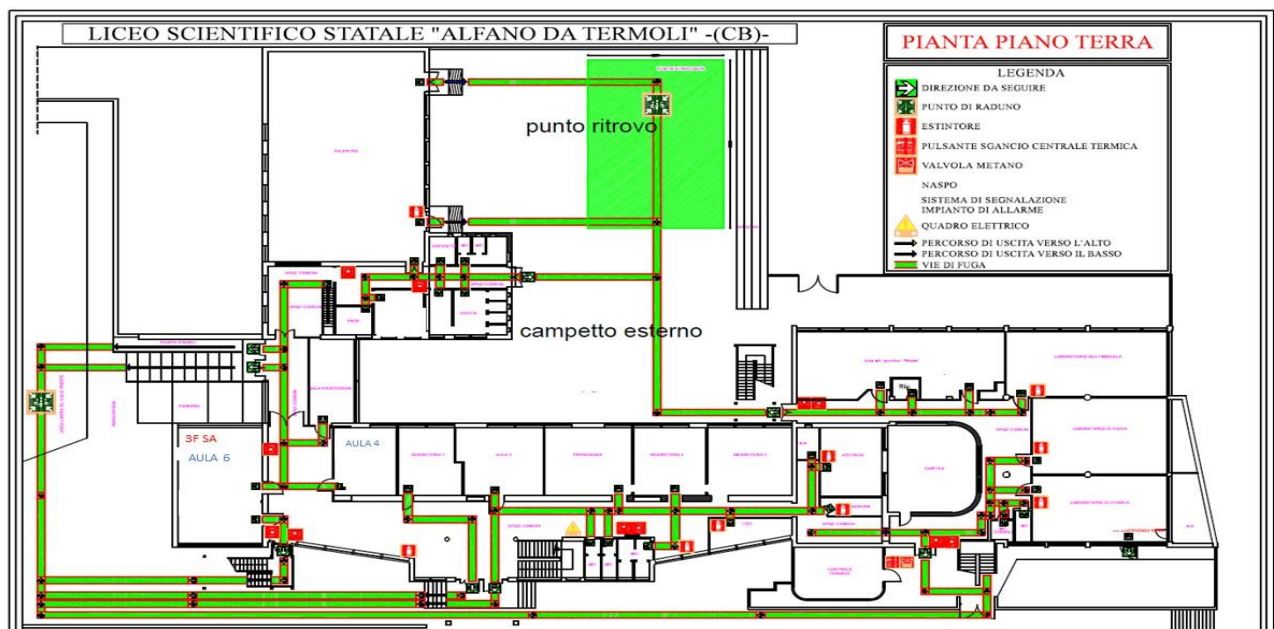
LICEO SCIENTIFICO STATALE "ALFANO DA TERMOLI" -(CB)-

PIANTA PIANO TERRA

LEGENDA
DIREZIONE DA SEGUIRE
PUNTO DI RADUNO
ESTINTORE
PULSANTE SGANCIO CENTRALE TERMICA
VALVOLA METANO
NASPO
SISTEMA DI SEGNALAZIONE IMPIANTO DI ALLARME
QUADRO ELETTRICO
PERCORSO DI USCITA VERSO L'ALTO
PERCORSO DI USCITA VERSO IL BASSO
VIE DI FUGA

punto ritrovo

PALESTRA

campetto esterno

3F SA
AULA 6

AULA 4

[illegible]